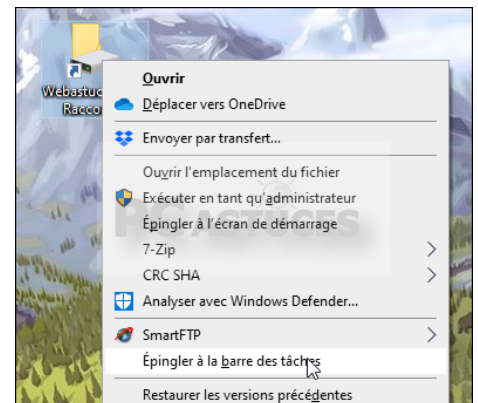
Webastuc
Raccou

Ouvrir
Déplacer vers OneDrive
Envoyer par transfert...
Ouvrir l'emplacement du fichier
Exécuter en tant qu'administrateur
Épingler à l'écran de démarrage
7-Zip
CRC SHA
Analyser avec Windows Defender...
SmartFTP
Épingler à la barre des tâches
Restaurer les versions précédentes

PC ASTUCES